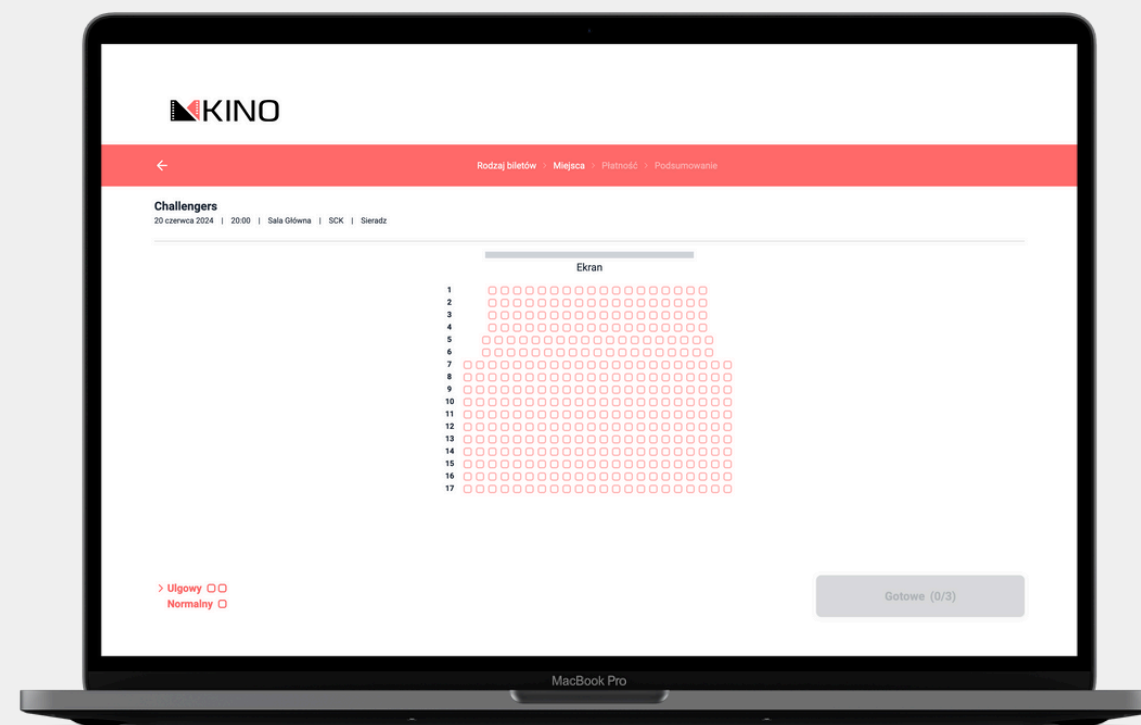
KINO

Rodzaj biletów > Miejsca > Płatność > Podsumowanie

Challengers
20 czerwca 2024 | 20:00 | Sala Główna | SCK | Sieradz

Ekran

1
2
3
4
5
6
7
8
9
10
11
12
13
14
15
16
17

> Ulgowy
Normalny

Gotowe (0/3)

MacBook Pro